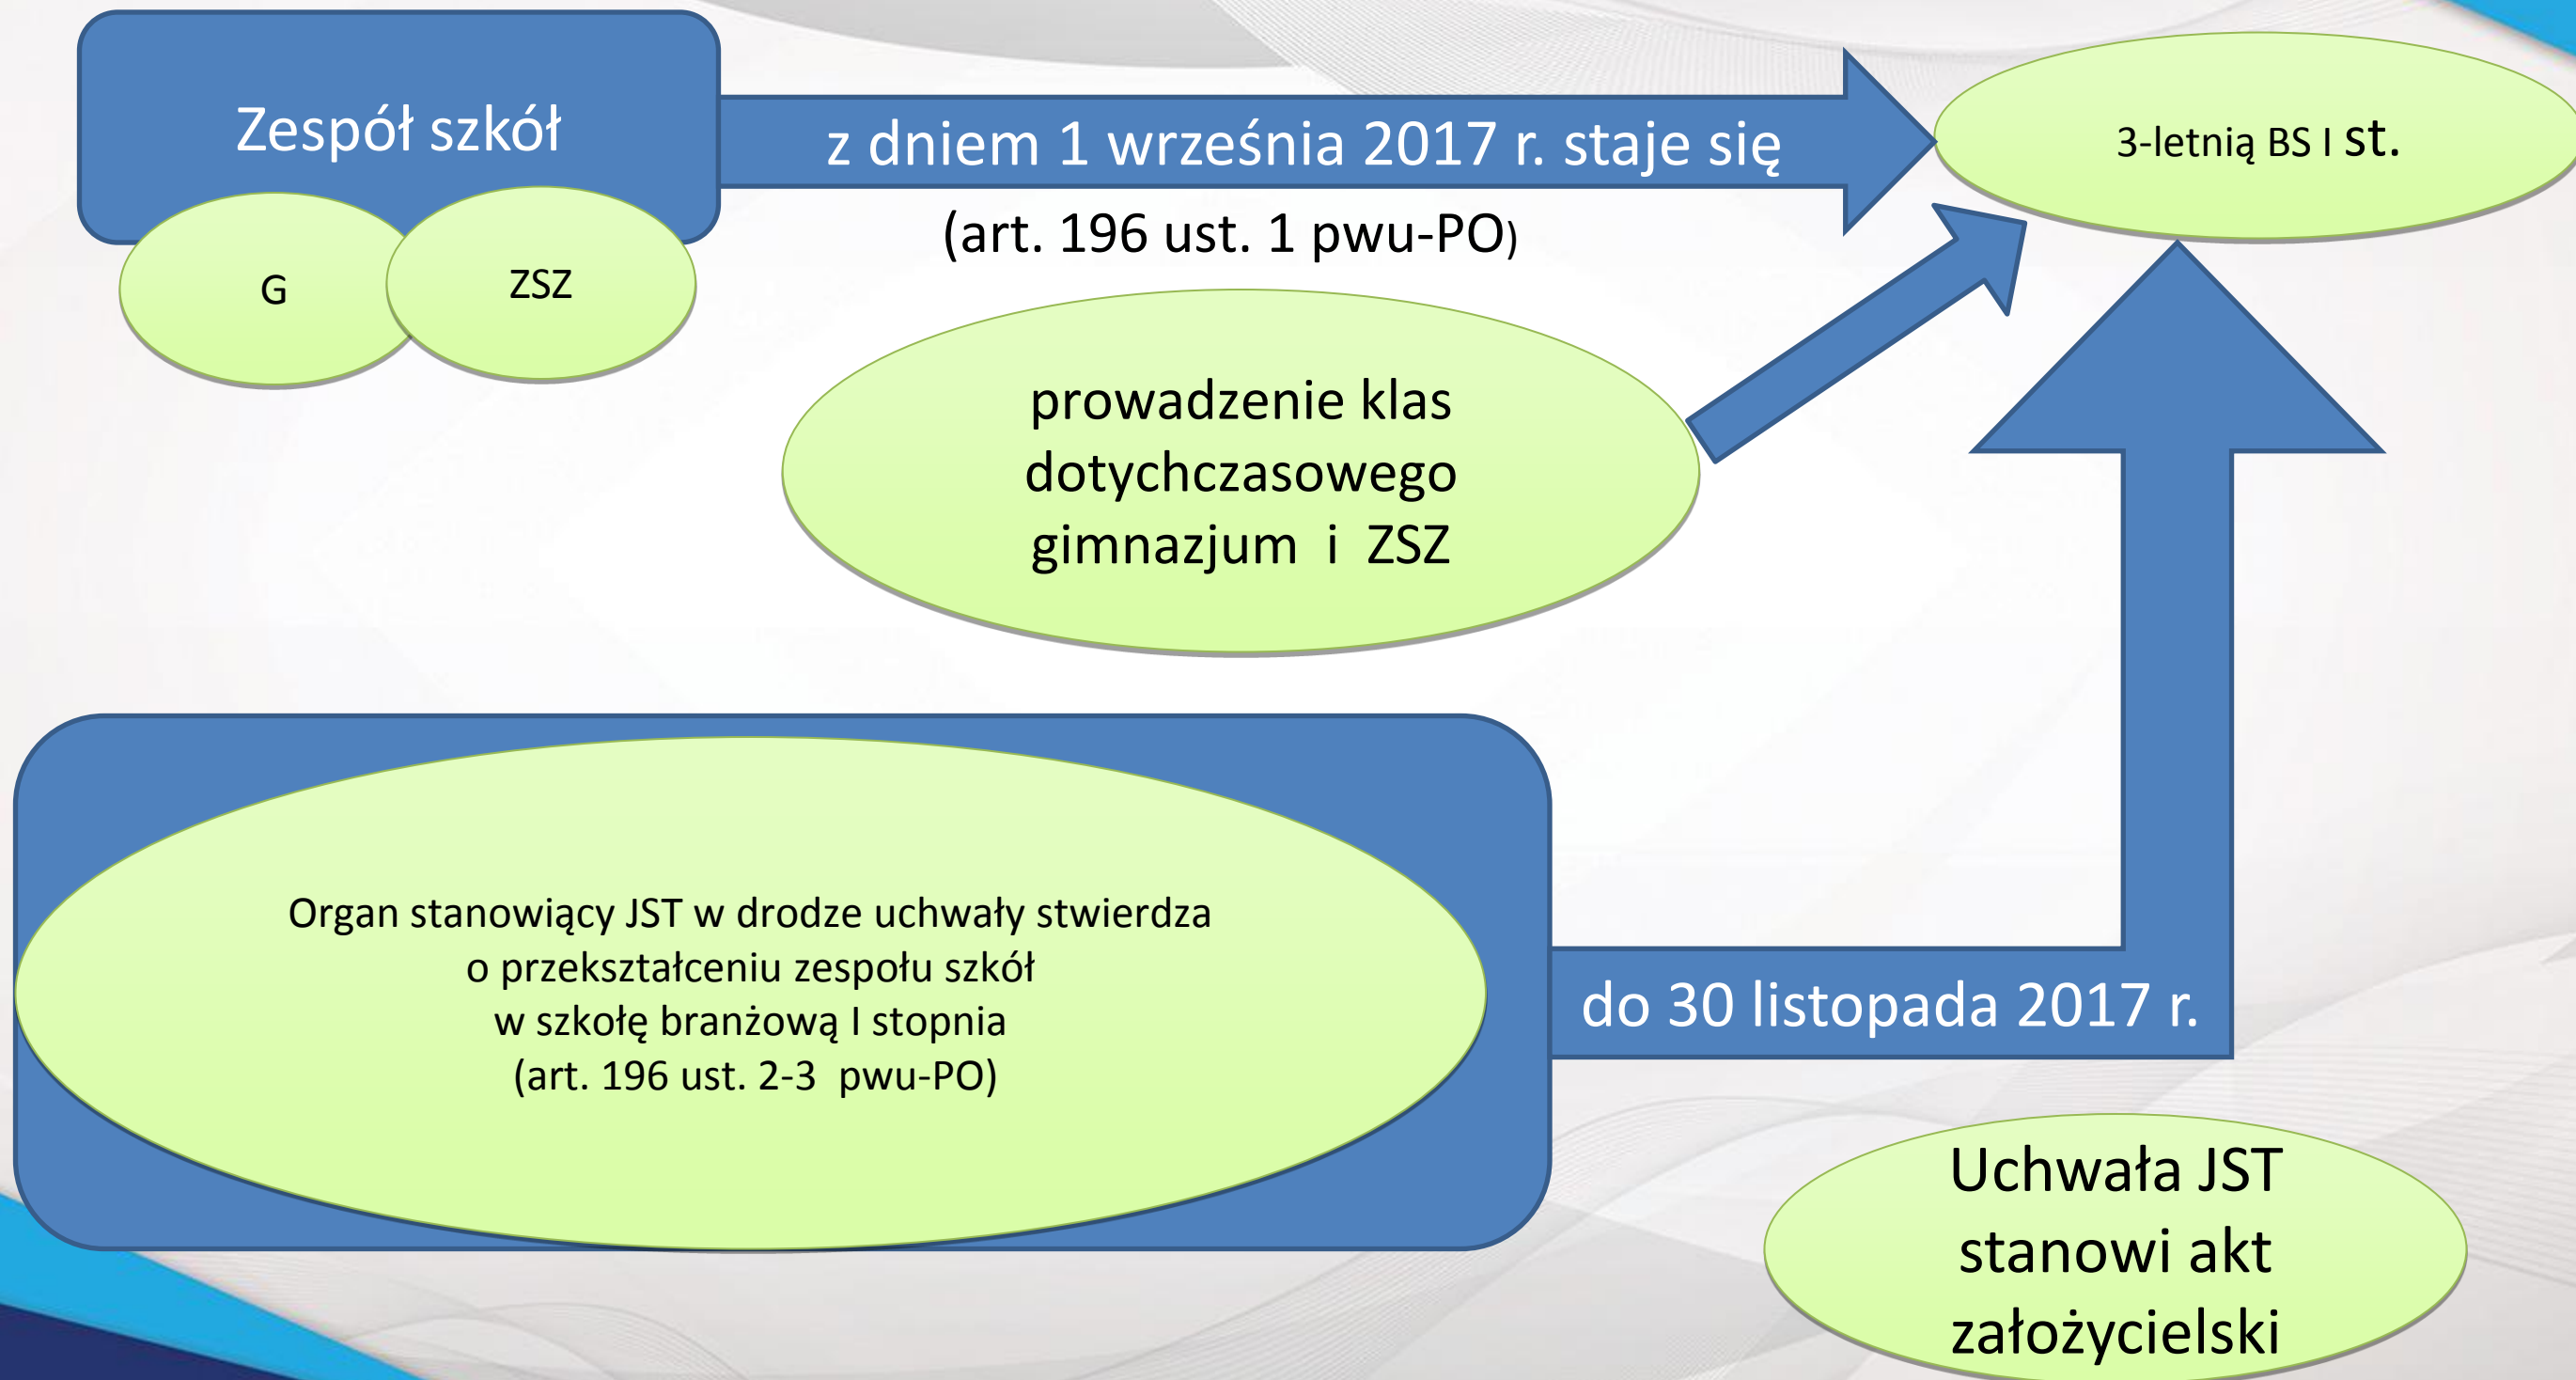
Zespół szkół

G

ZSZ

z dniem 1 września 2017 r. staje się

(art. 196 ust. 1 pwu-PO)

3-letnią BS I st.

prowadzenie klas dotychczasowego gimnazjum i ZSZ

Organ stanowiący JST w drodze uchwały stwierdza o przekształceniu zespołu szkół w szkołę branżową I stopnia (art. 196 ust. 2-3 pwu-PO)

do 30 listopada 2017 r.

Uchwała JST stanowi akt założycielski